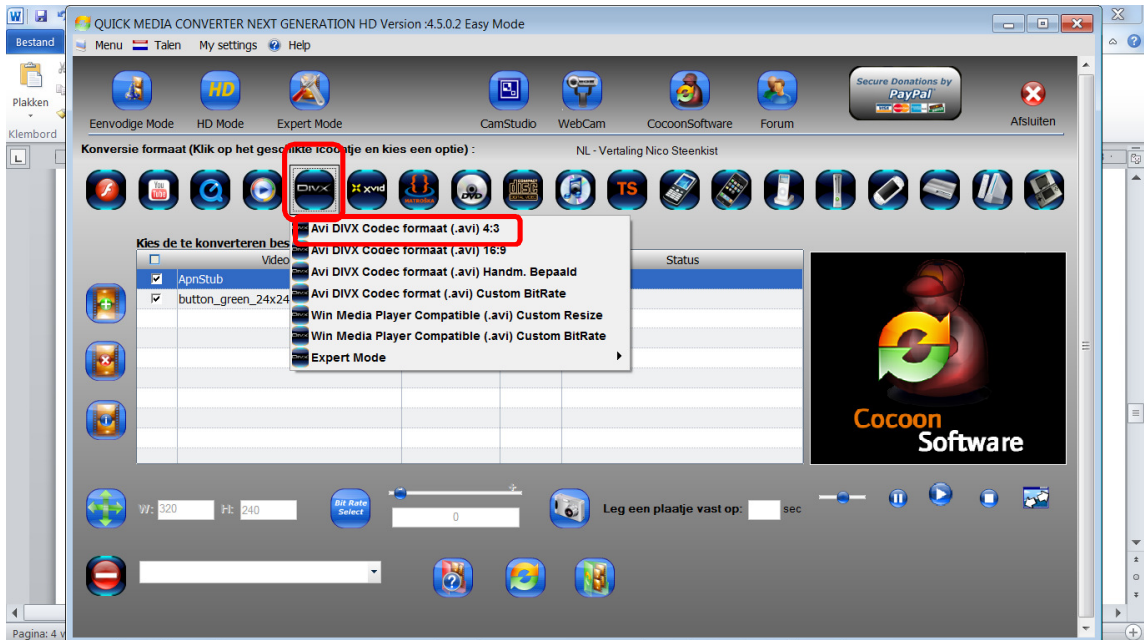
Bestand

Plakken

Klembord

Pagina: 4 v

QUICK MEDIA CONVERTER NEXT GENERATION HD Version :4.5.0.2 Easy Mode

Menu Talen My settings Help

Eenvoudige Mode HD Mode Expert Mode CamStudio WebCam CocoonSoftware Forum

Secure Donations by PayPal

Afsluiten

Konversie formaat (Klik op het gesc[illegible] icoo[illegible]tje en kies een optie) :

NL - Vertaling Nico Steenkist

DIVX xvid MATROSKA DVD TS

Kies de te konverteren bes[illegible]

| | Video | | | Status |
|---|---|---|---|---|
| ☑ | ApnStub | | | |
| ☑ | button_green_24x24 | | | |

Avi DIVX Codec formaat (.avi) 4:3
Avi DIVX Codec formaat (.avi) 16:9
Avi DIVX Codec formaat (.avi) Handm. Bepaald
Avi DIVX Codec format (.avi) Custom BitRate
Win Media Player Compatible (.avi) Custom Resize
Win Media Player Compatible (.avi) Custom BitRate
Expert Mode

Cocoon Software

W: 320 H: 240

Bit Rate Select

0

Leg een plaatje vast op: sec